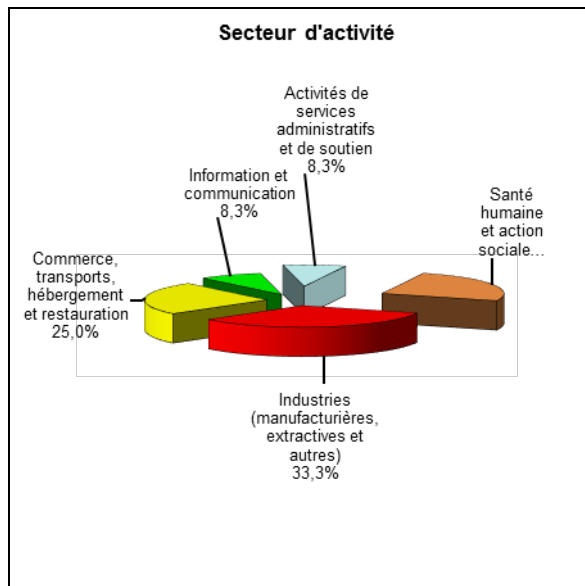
Secteur d'activité

Activités de services administratifs et de soutien
8,3%

Information et communication
8,3%

Santé humaine et action sociale...

Commerce, transports, hébergement et restauration
25,0%

Industries (manufacturières, extractives et autres)
33,3%